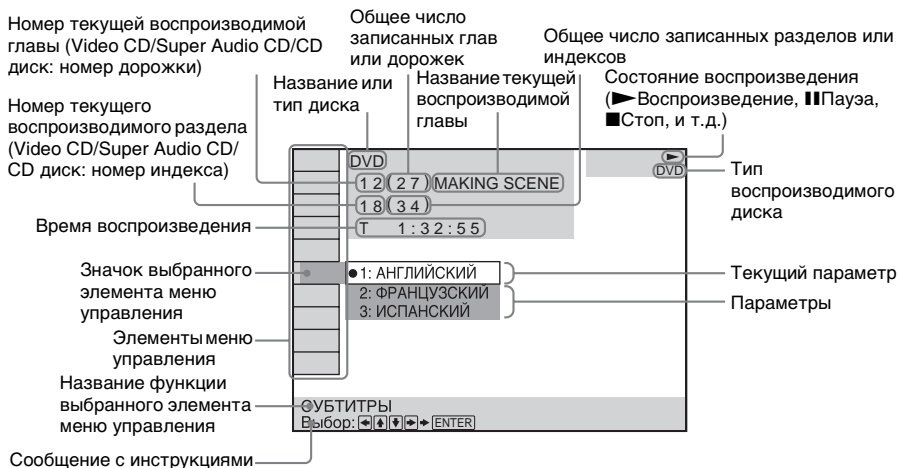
Номер текущей воспроизводимой главы (Video CD/Super Audio CD/CD диск: номер дорожки)

Общее число записанных глав или дорожек

Общее число записанных разделов или индексов

Название или тип диска

Название текущей воспроизводимой главы

Состояние воспроизведения (►Воспроизведение, ❚❚Пауза, ■Стоп, и т.д.)

Номер текущего воспроизводимого раздела (Video CD/Super Audio CD/CD диск: номер индекса)

DVD

12 (27) MAKING SCENE

18 (34)

T 1:32:55

DVD

Тип воспроизводимого диска

Время воспроизведения

Значок выбранного элемента меню управления

● 1: АНГЛИЙСКИЙ

2: ФРАНЦУЗСКИЙ

3: ИСПАНСКИЙ

Текущий параметр

Параметры

Элементы меню управления

Название функции выбранного элемента меню управления

СУБТИТРЫ

Выбор: ◄ ▲ ▼ ► ENTER

Сообщение с инструкциями